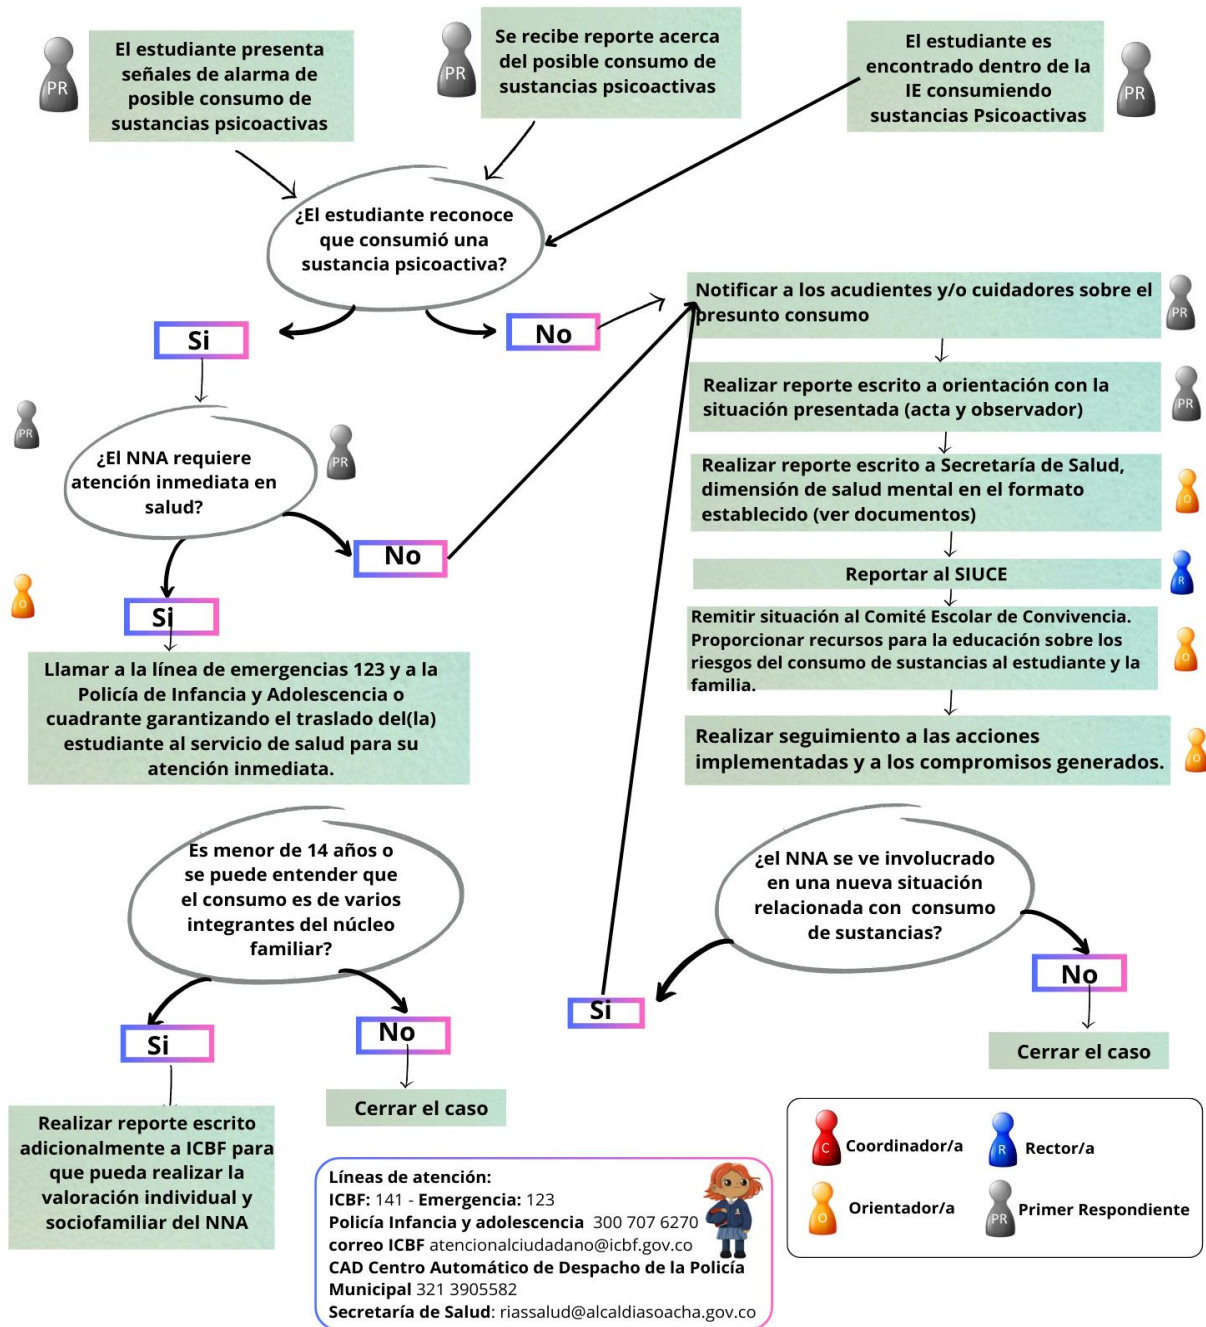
PR El estudiante presenta señales de alarma de posible consumo de sustancias psicoactivas

PR Se recibe reporte acerca del posible consumo de sustancias psicoactivas

El estudiante es encontrado dentro de la IE consumiendo sustancias Psicoactivas PR

¿El estudiante reconoce que consumió una sustancia psicoactiva?

Si

No

PR

¿El NNA requiere atención inmediata en salud?

PR

No

O

Si

Llamar a la línea de emergencias 123 y a la Policía de Infancia y Adolescencia o cuadrante garantizando el traslado del(la) estudiante al servicio de salud para su atención inmediata.

Notificar a los acudientes y/o cuidadores sobre el presunto consumo PR

Realizar reporte escrito a orientación con la situación presentada (acta y observador) PR

Realizar reporte escrito a Secretaría de Salud, dimensión de salud mental en el formato establecido (ver documentos) O

Reportar al SIUCE R

Remitir situación al Comité Escolar de Convivencia. Proporcionar recursos para la educación sobre los riesgos del consumo de sustancias al estudiante y la familia. O

Realizar seguimiento a las acciones implementadas y a los compromisos generados. O

Es menor de 14 años o se puede entender que el consumo es de varios integrantes del núcleo familiar?

Si

No

Realizar reporte escrito adicionalmente a ICBF para que pueda realizar la valoración individual y sociofamiliar del NNA

Cerrar el caso

¿el NNA se ve involucrado en una nueva situación relacionada con consumo de sustancias?

Si

No

Cerrar el caso

Líneas de atención:
ICBF: 141 - Emergencia: 123
Policía Infancia y adolescencia 300 707 6270
correo ICBF atencionalciudadano@icbf.gov.co
CAD Centro Automático de Despacho de la Policía Municipal 321 3905582
Secretaría de Salud: riassalud@alcaldiasoacha.gov.co

C Coordinador/a
R Rector/a
O Orientador/a
PR Primer Respondiente